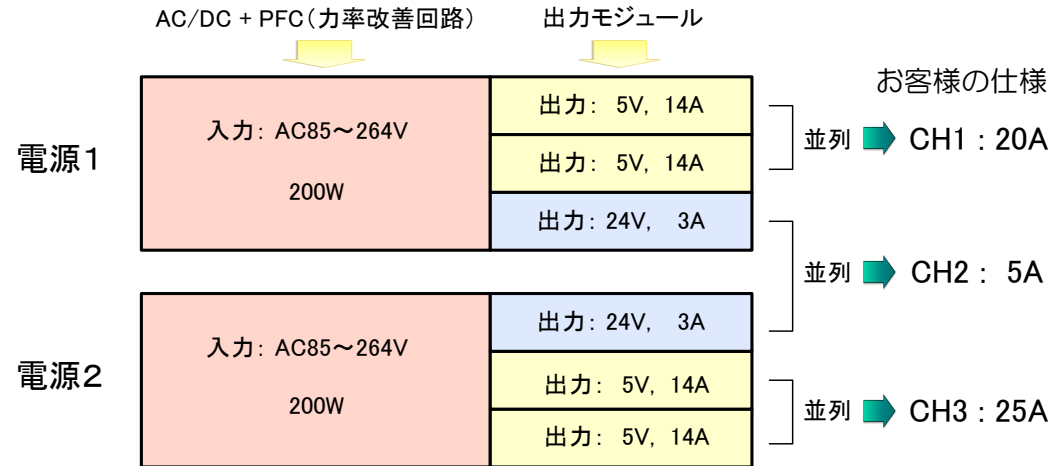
AC/DC + PFC（力率改善回路）

出力モジュール

お客様の仕様

電源1

入力: AC85～264V

200W

出力: 5V, 14A

出力: 5V, 14A

出力: 24V, 3A

並列 CH1 : 20A

並列 CH2 : 5A

電源2

入力: AC85～264V

200W

出力: 24V, 3A

出力: 5V, 14A

出力: 5V, 14A

並列 CH3 : 25A